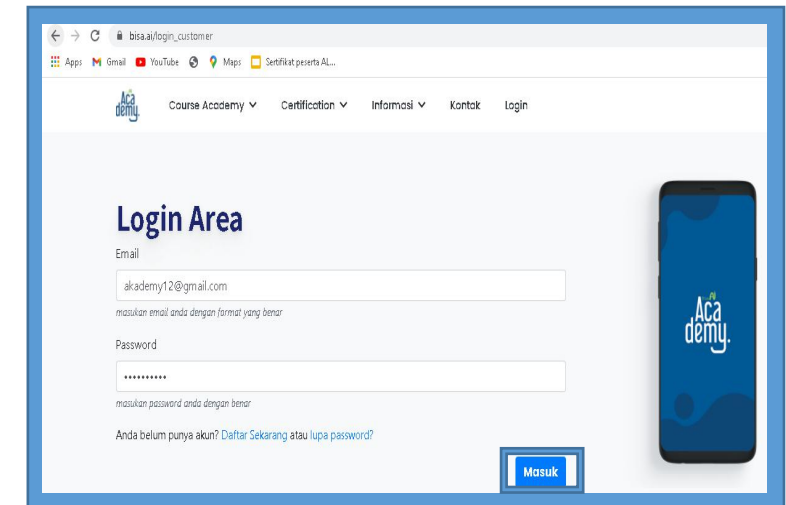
bisa.ai/login_customer

Apps Gmail YouTube Maps Sertifikat peserta AI...

Aca demy.

Course Academy Certification Informasi Kontak Login

Login Area

Email

akademy12@gmail.com

masukan email anda dengan format yang benar

Password

••••••••••

masukan password anda dengan benar

Anda belum punya akun? Daftar Sekarang atau lupa password?

Masuk

Aca demy.